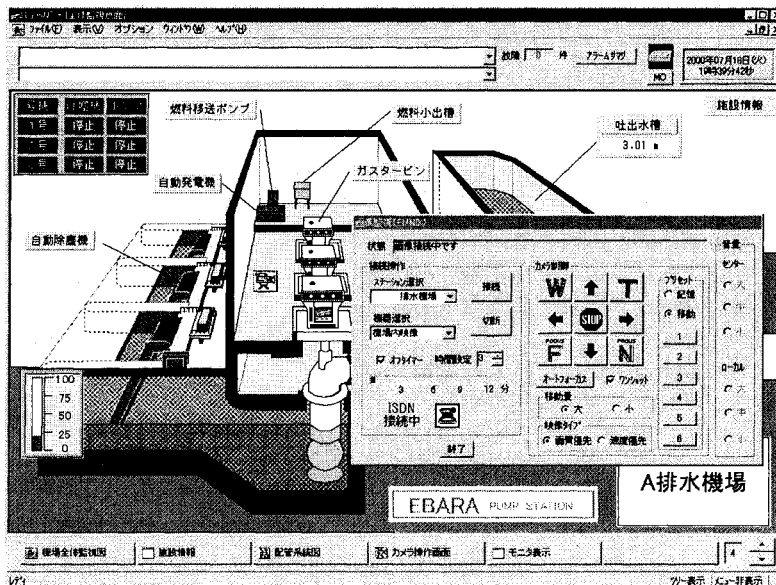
ファイル(F) 表示(V) オプション ウィンドウ(W) ヘルプ(H)

故障 0 件 アラームリスト

NO

2000年07月18日(火) 10時39分42秒

燃料移送ポンプ

燃料小出槽

吐出水槽

3.01 m

施設情報

| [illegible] | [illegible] | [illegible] |
|---|---|---|
| 1号 | 停止 | 停止 |
| 2号 | 停止 | 停止 |
| 3号 | 停止 | 停止 |

自動発電機

ガスタービン

自動除塵機

状態 画像接続中です

接続操作

ステーション選択

排水機場

接続

機器選択

機場内映像

切断

オフタイマー 時間設定 3

0 3 6 9 12 分

ISDN 接続中

終了

カメラ制御

W T

STOP

F N

FOCUS FOCUS

オートフォーカス ワンショット

移動量

大 小

映像タイプ

画質優先 速度優先

プリセット

記憶

移動

1

2

3

4

5

6

音量

センター

大

中

小

ローカル

大

中

小

100

75

50

25

0

A排水機場

EBARA PUMP STATION

機場全体監視図

施設情報

配管系統図

カメラ操作画面

モニタ表示

4

レディ

ツリー表示 メニュー非表示